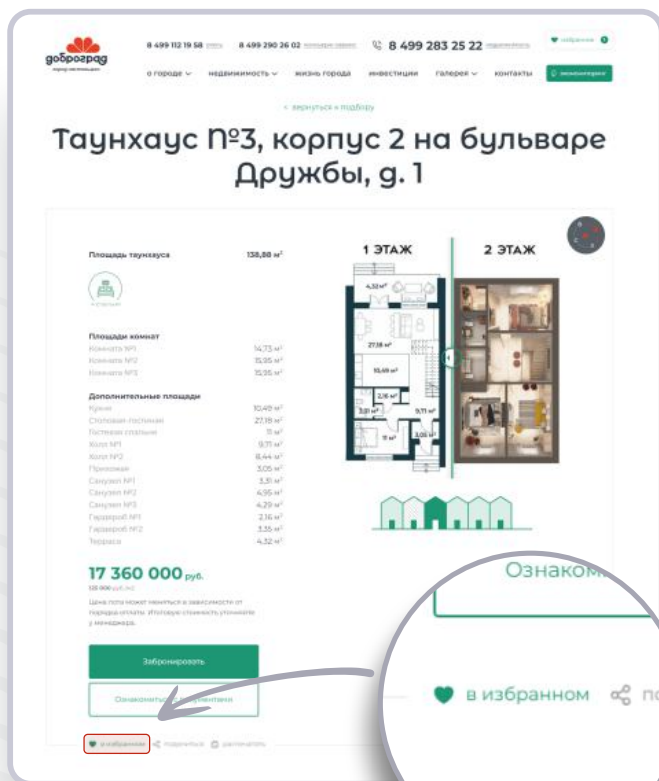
доброград

8 499 112 19 58 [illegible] 8 499 290 26 02 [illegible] 8 499 283 25 22 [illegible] избранное 0

о городе недвижимость жизнь города инвестиции галерея контакты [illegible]

< вернуться к подбору

Таунхаус №3, корпус 2 на бульваре Дружбы, д. 1

Площадь таунхауса 138,88 м²

3 спальни

Площади комнат
Комната №1 14,73 м²
Комната №2 15,95 м²
Комната №3 15,95 м²

Дополнительные площади
Кухня 10,49 м²
Столовая-гостиная 27,18 м²
Гостевая спальня 11 м²
Холл №1 9,71 м²
Холл №2 8,44 м²
Прихожая 3,05 м²
Санузел №1 3,31 м²
Санузел №2 4,95 м²
Санузел №3 4,29 м²
Гардероб №1 2,16 м²
Гардероб №2 3,55 м²
Терраса 4,32 м²

17 360 000 руб.
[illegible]

Цена лота может меняться в зависимости от порядка оплаты. Итоговую стоимость уточните у менеджера.

Забронировать

Ознакомиться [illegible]ментами

в избранном поделиться распечатать

1 ЭТАЖ 2 ЭТАЖ

4,32 м²
27,18 м²
10,49 м²
2,16 м²
3,31 м²
9,71 м²
11 м²
3,05 м²

Ознаком

в избранном по